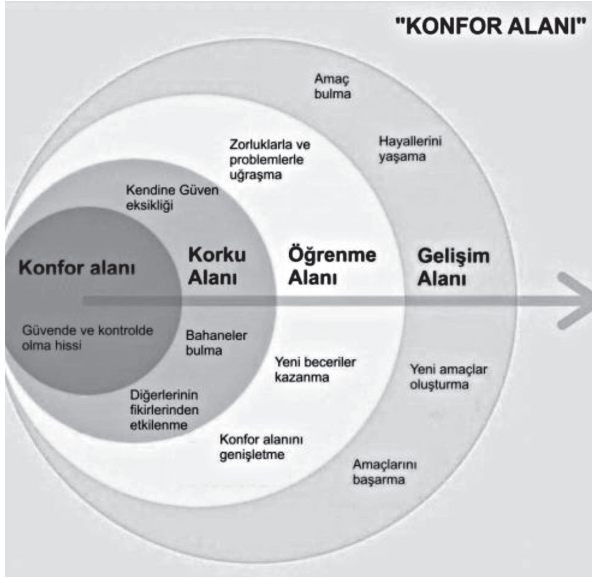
"KONFOR ALANI"

Amaç bulma

Hayallerini yaşama

Zorluklarla ve problemlerle uğraşma

Kendine Güven eksikliği

Konfor alanı

Korku Alanı

Öğrenme Alanı

Gelişim Alanı

Güvende ve kontrolde olma hissi

Bahaneler bulma

Yeni beceriler kazanma

Yeni amaçlar oluşturma

Diğerlerinin fikirlerinden etkilenme

Konfor alanını genişletme

Amaçlarını başarma